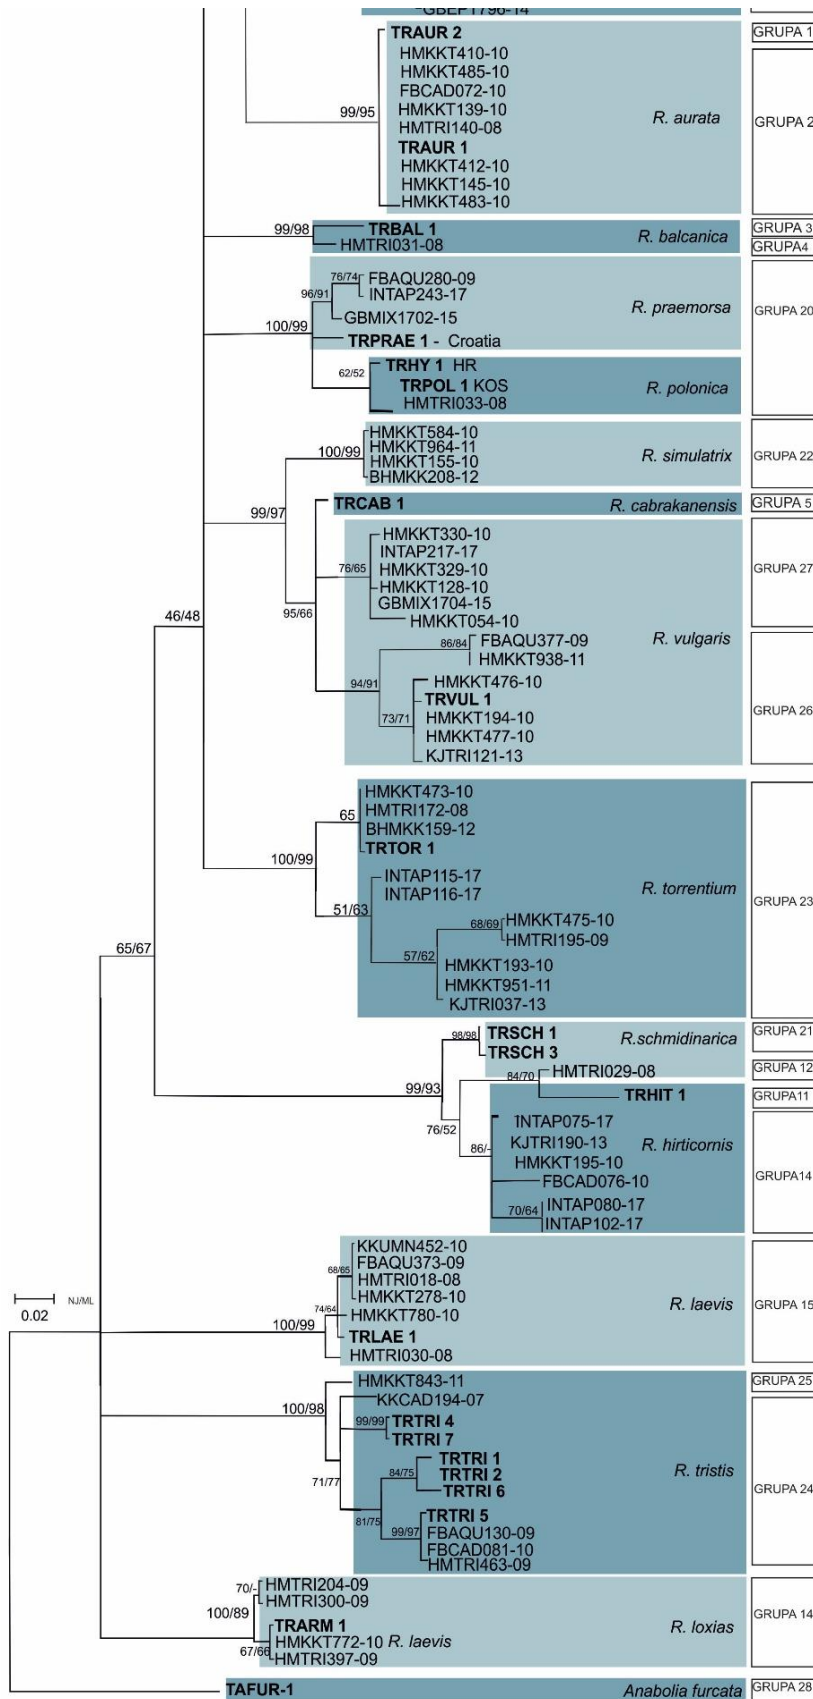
GBEP1796-14
GRUPA 1
TRAUR 2
HMKKT410-10
HMKKT485-10
FBCAD072-10
HMKKT139-10
HMTRI140-08
TRAUR 1
HMKKT412-10
HMKKT145-10
HMKKT483-10
99/95
R. aurata
GRUPA 2
99/98
TRBAL 1
HMTRI031-08
R. balcanica
GRUPA 3
GRUPA4
76/74
FBAQU280-09
96/91
INTAP243-17
GBMIX1702-15
R. praemorsa
GRUPA 20
100/99
TRPRAE 1 - Croatia
62/52
TRHY 1 HR
TRPOL 1 KOS
HMTRI033-08
R. polonica
100/99
HMKKT584-10
HMKKT964-11
HMKKT155-10
BHMKK208-12
R. simulatrix
GRUPA 22
99/97
TRCAB 1
R. cabrakanensis
GRUPA 5
HMKKT330-10
INTAP217-17
76/65
HMKKT329-10
HMKKT128-10
GBMIX1704-15
GRUPA 27
46/48
95/66
HMKKT054-10
86/84
FBAQU377-09
HMKKT938-11
R. vulgaris
94/91
HMKKT476-10
TRVUL 1
73/71
HMKKT194-10
HMKKT477-10
KJTRI121-13
GRUPA 26
HMKKT473-10
HMTRI172-08
65
BHMKK159-12
TRTOR 1
100/99
INTAP115-17
INTAP116-17
R. torrentium
51/63
68/69
HMKKT475-10
HMTRI195-09
GRUPA 23
57/62
HMKKT193-10
HMKKT951-11
KJTRI037-13
65/67
98/98
TRSCH 1
TRSCH 3
R.schmidinarica
GRUPA 21
GRUPA 12
84/70
HMTRI029-08
99/93
TRHIT 1
GRUPA11
76/52
INTAP075-17
KJTRI190-13
R. hirticornis
86/-
HMKKT195-10
FBCAD076-10
GRUPA14
70/64
INTAP080-17
INTAP102-17
KKUMN452-10
68/65
FBAQU373-09
HMTRI018-08
HMKKT278-10
0.02
NJ/ML
74/64
HMKKT780-10
R. laevis
GRUPA 15
100/99
TRLAE 1
HMTRI030-08
HMKKT843-11
GRUPA 25
KKCAD194-07
100/98
99/99
TRTRI 4
TRTRI 7
84/75
TRTRI 1
TRTRI 2
TRTRI 6
R. tristis
71/77
GRUPA 24
TRTRI 5
81/75
99/97
FBAQU130-09
FBCAD081-10
HMTRI463-09
70/-
HMTRI204-09
HMTRI300-09
100/89
GRUPA 14
TRARM 1
67/66
HMKKT772-10 R. laevis
HMTRI397-09
R. loxias
TAFUR-1
Anabolia furcata
GRUPA 28